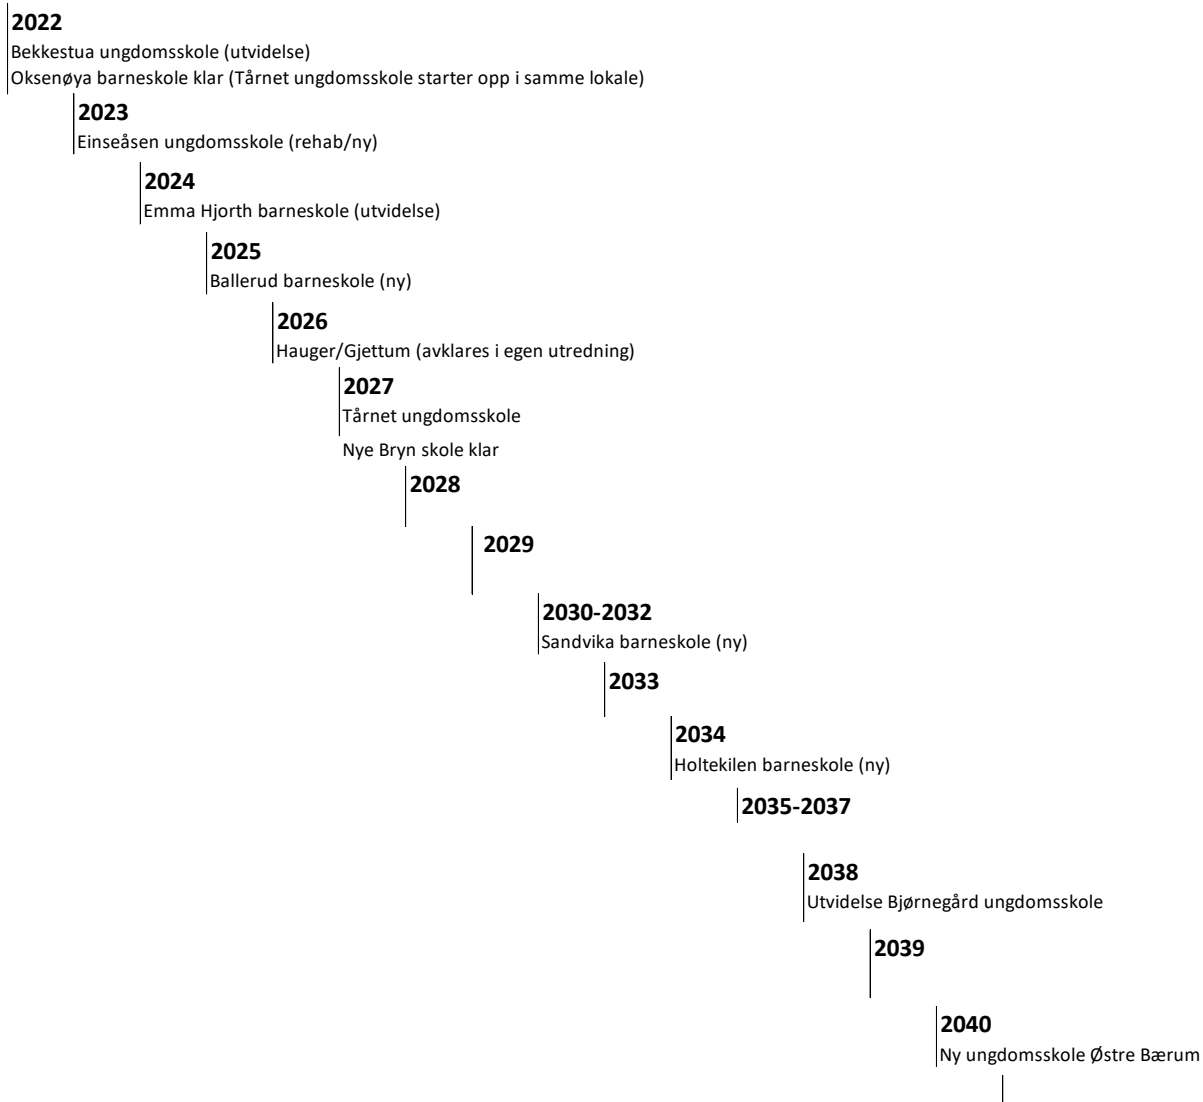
**2022**
Bekkestua ungdomsskole (utvidelse)
Oksenøya barneskole klar (Tårnet ungdomsskole starter opp i samme lokale)

**2023**
Einseåsen ungdomsskole (rehab/ny)

**2024**
Emma Hjorth barneskole (utvidelse)

**2025**
Ballerud barneskole (ny)

**2026**
Hauger/Gjettum (avklares i egen utredning)

**2027**
Tårnet ungdomsskole
Nye Bryn skole klar

**2028**

**2029**

**2030-2032**
Sandvika barneskole (ny)

**2033**

**2034**
Holtekilen barneskole (ny)

**2035-2037**

**2038**
Utvidelse Bjørnegård ungdomsskole

**2039**

**2040**
Ny ungdomsskole Østre Bærum